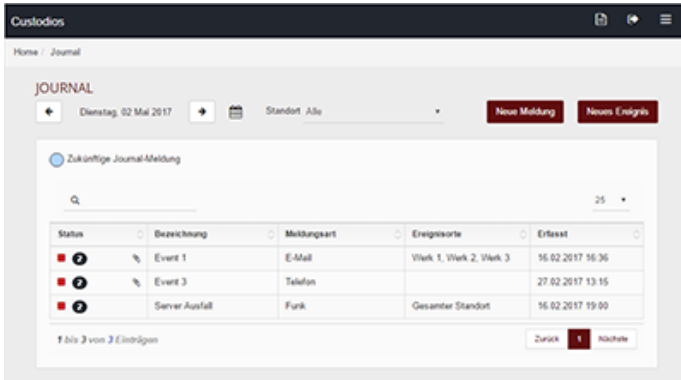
Custodios

Home / Journal

JOURNAL

Dienstag, 02 Mai 2017

Standort Alle

Neue Meldung

Neues Ereignis

Zukünftige Journal-Meldung

25

| Status | Bezeichnung | Meldungsart | Ereignisorte | Erfasst |
|---|---|---|---|---|
| 2 | Event 1 | E-Mail | Werk 1, Werk 2, Werk 3 | 16.02.2017 16:36 |
| 2 | Event 3 | Telefon | | 27.02.2017 13:15 |
| 2 | Server Ausfall | Funk | Gesamter Standort | 16.02.2017 19:00 |

1 bis 3 von 3 Einträgen

Zurück 1 Nächste